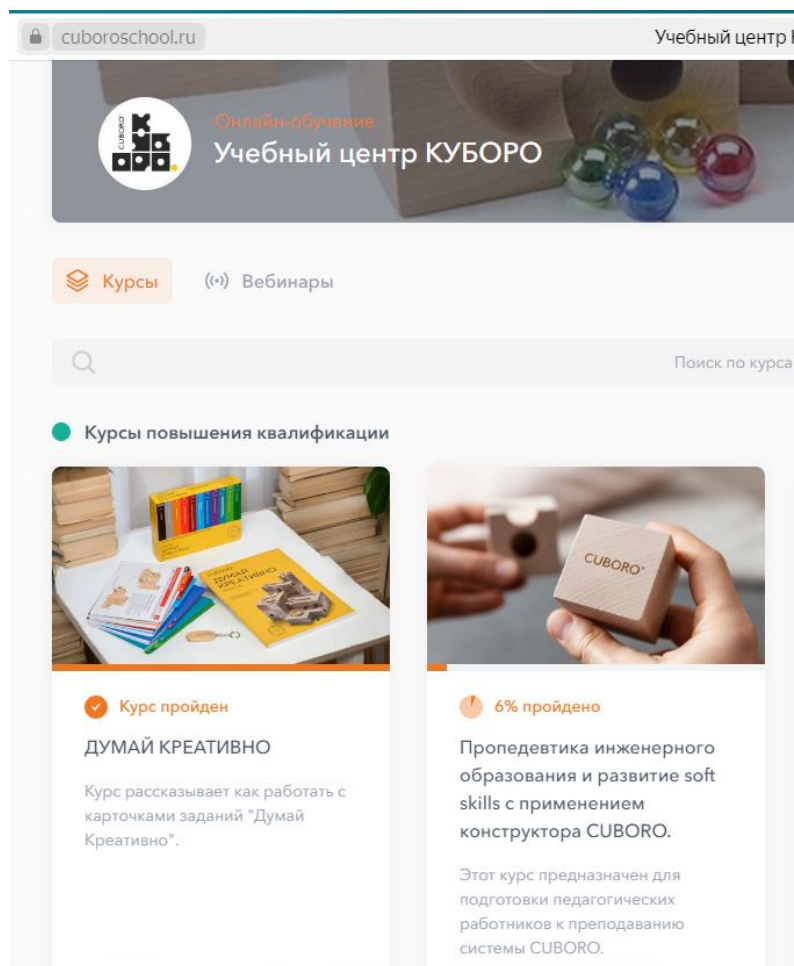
cuboroschool.ru

Учебный центр К

CUBORO КУБОРО

Онлайн-обучение

Учебный центр КУБОРО

Курсы

Вебинары

Поиск по курса

Курсы повышения квалификации

ДУМАЙ КРЕАТИВНО

CUBORO

Курс пройден

ДУМАЙ КРЕАТИВНО

Курс рассказывает как работать с карточками заданий "Думай Креативно".

6% пройдено

Пропедевтика инженерного образования и развитие soft skills с применением конструктора CUBORO.

Этот курс предназначен для подготовки педагогических работников к преподаванию системы CUBORO.